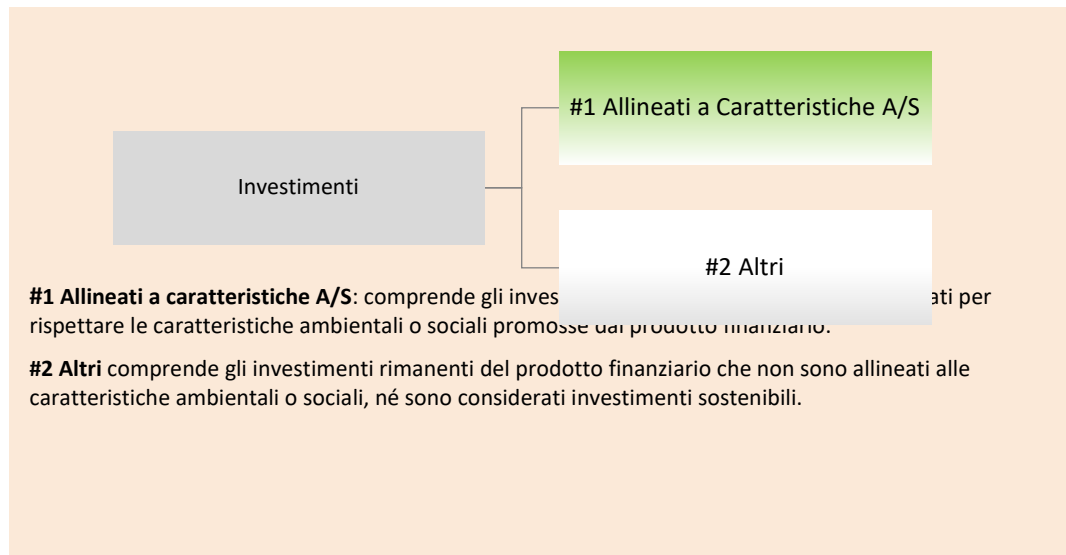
#1 Allineati a Caratteristiche A/S

Investimenti

#2 Altri

**#1 Allineati a caratteristiche A/S**: comprende gli inves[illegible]ati per rispettare le caratteristiche ambientali o sociali promosse dal prodotto finanziario.

**#2 Altri** comprende gli investimenti rimanenti del prodotto finanziario che non sono allineati alle caratteristiche ambientali o sociali, né sono considerati investimenti sostenibili.